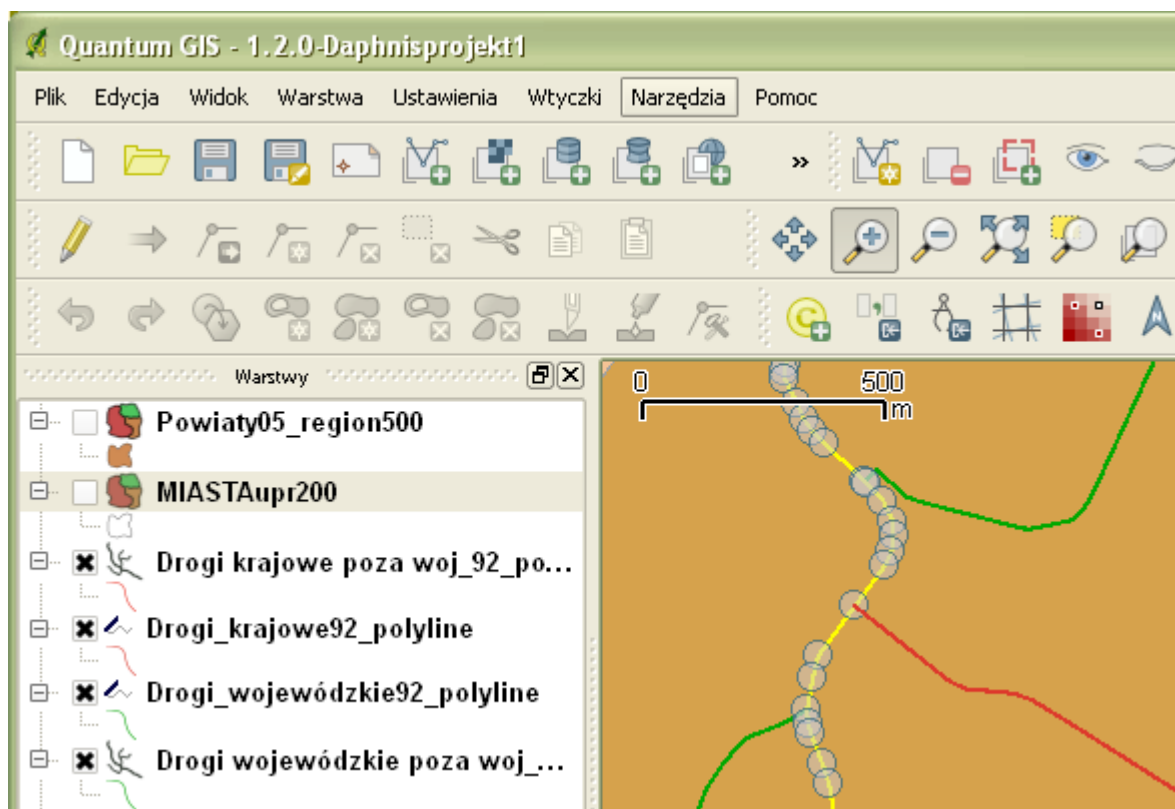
Quantum GIS - 1.2.0-Daphnisprojekt1

Plik Edycja Widok Warstwa Ustawienia Wtyczki Narzędzia Pomoc

»

Warstwy

Powiaty05_region500

MIASTAupr200

Drogi krajowe poza woj_92_po...

Drogi_krajowe92_polyline

Drogi_wojewódzkie92_polyline

Drogi wojewódzkie poza woj_...

0 500 m